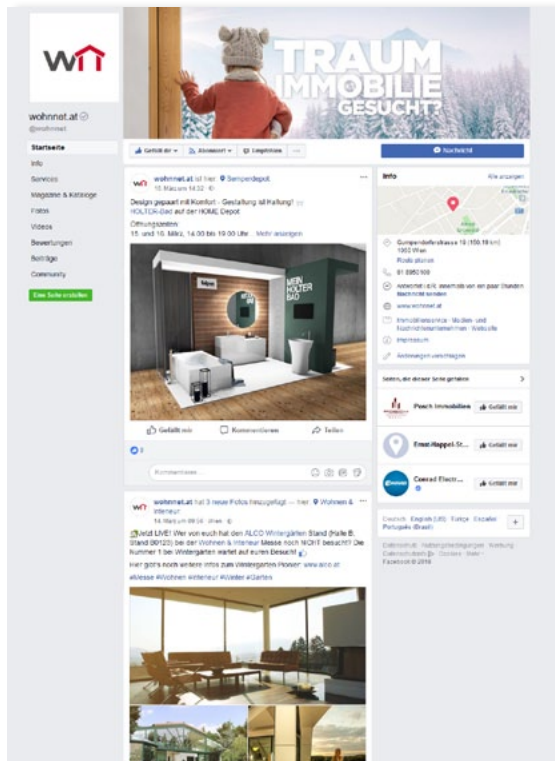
TRAUM IMMOBILIE GESUCHT?

wohnnet.at
@wohnnet

Startseite
Info
Services
Magazine & Kataloge
Fotos
Videos
Bewertungen
Beiträge
Community
Eine Seite erstellen

Gefällt dir
Abonniert
Empfehlen
...
Nachricht

wohnnet.at ist hier: Semperdepot.
15. März um 14:32
Design gepaart mit Komfort - Gestaltung all Haltung!
HOLTER-Bad auf der HOME Depot
Öffnungszeiten:
15. und 16. März, 14:00 bis 19:00 Uhr ... Mehr anzeigen

MEIN HOLTER BAD

Gefällt mir
Kommentieren
Teilen

Kommentieren ...

wohnnet.at hat 3 neue Fotos hinzugefügt — hier: Wohnen & Interieur
14. März um 09:16
Jetzt LIVE! Wer von euch hat den ALCO Wintergärten Stand (Halle B, Stand B0120) bei der Wohnen & Interieur Messe noch NICHT besucht? Die Nummer 1 bei Wintergärten wartet auf euren Besuch!
Hier gibt's noch weitere Infos zum Wintergarten Pionier: www.alco.at
#Messe #Wohnen #Interieur #Wiener #Garten

Info
Alle anzeigen
Gumpendorferstrasse 19 (100.19 km)
1060 Wien
Route planen
01 5955100
Antwortet i.d.R. innerhalb von ein paar Stunden
Nachricht senden
www.wohnnet.at
Immobilienservice · Medien- und Nachrichtenunternehmen · Website
Impressum
Änderungen vorschlagen

Seiten, die dieser Seite gefallen
Posch Immobilien
Gefällt mir
Ernst-Happel-St...
Gefällt mir
Conrad Electr...
Gefällt mir

Deutsch · English (US) · Türkçe · Español · Português (Brasil)
Datenschutz · Nutzungsbedingungen · Werbung · Datenschutz · Cookies · Mehr
Facebook © 2019